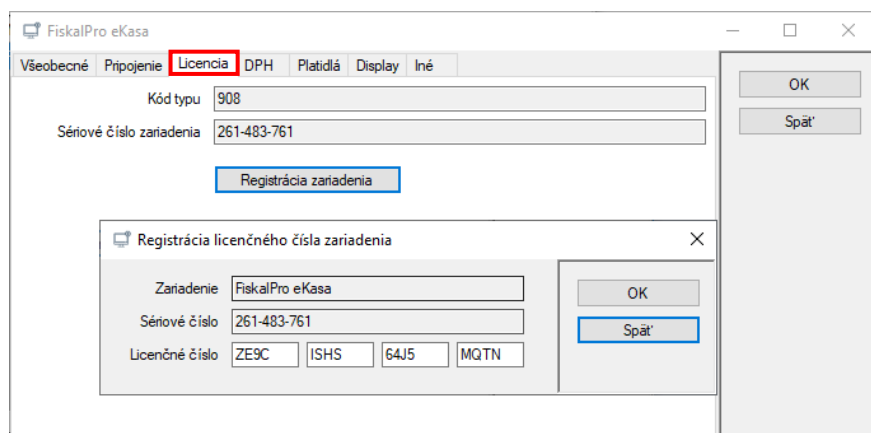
FiskalPro eKasa

Všeobecné Pripojenie Licencia DPH Platidlá Display Iné

OK
Späť

Kód typu 908
Sériové číslo zariadenia 261-483-761

Registrácia zariadenia

Registrácia licenčného čísla zariadenia

Zariadenie FiskalPro eKasa
Sériové číslo 261-483-761
Licenčné číslo ZE9C ISHS 64J5 MQTN

OK
Späť